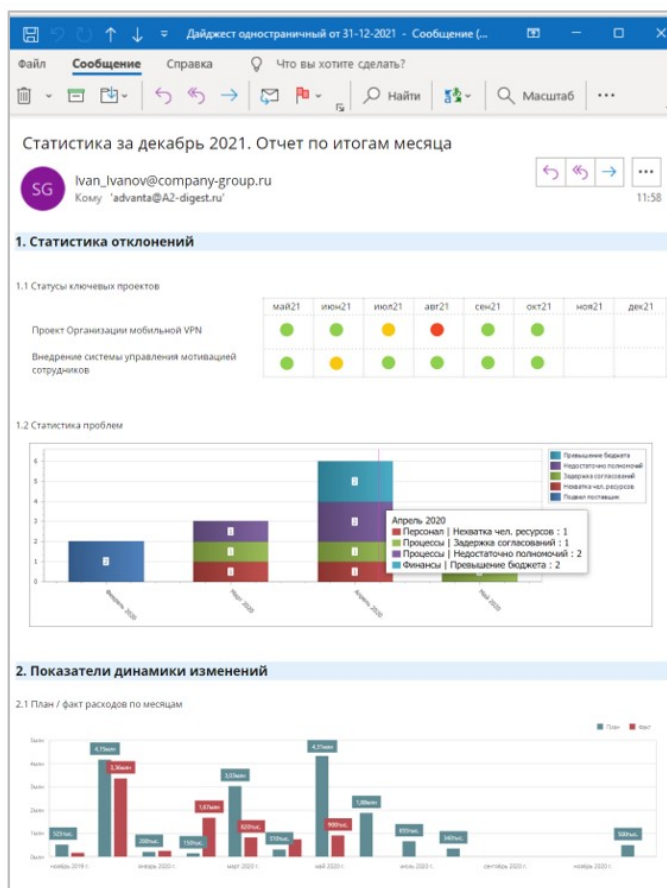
Дайджест одностраничный от 31-12-2021 - Сообщение (...

Файл Сообщение Справка Что вы хотите сделать?

Найти Масштаб ...

Статистика за декабрь 2021. Отчет по итогам месяца

SG Ivan_Ivanov@company-group.ru
Кому 'advanta@A2-digest.ru'

11:58

1. Статистика отклонений

1.1 Статусы ключевых проектов

| | май21 | июн21 | июл21 | авг21 | сен21 | окт21 | ноя21 | дек21 |
|---|---|---|---|---|---|---|---|---|
| Проект Организации мобильной VPN | | | | | | | | |
| Внедрение системы управления мотивацией сотрудников | | | | | | | | |

1.2 Статистика проблем

Превышение бюджета
Недостаточно полномочий
Задержка согласований
Нехватка чел. ресурсов
Подвел поставщик

Апрель 2020
Персонал | Нехватка чел. ресурсов : 1
Процессы | Задержка согласований : 1
Процессы | Недостаточно полномочий : 2
Финансы | Превышение бюджета : 2

0 1 2 3 4 5 6

Февраль 2020 Март 2020 Апрель 2020 Май 2020

2. Показатели динамики изменений

2.1 План / факт расходов по месяцам

План Факт

525тыс. 4,15млн 3,36млн 200тыс. 150тыс. 1,67млн 3,03млн 820тыс. 370тыс. 4,37млн 900тыс. 1,88млн 650тыс. 340тыс. 500тыс.

0млн 1млн 2млн 3млн 4млн 5млн

ноябрь 2019 г. январь 2020 г. март 2020 г. май 2020 г. июль 2020 г. сентябрь 2020 г. ноябрь 2020 г.